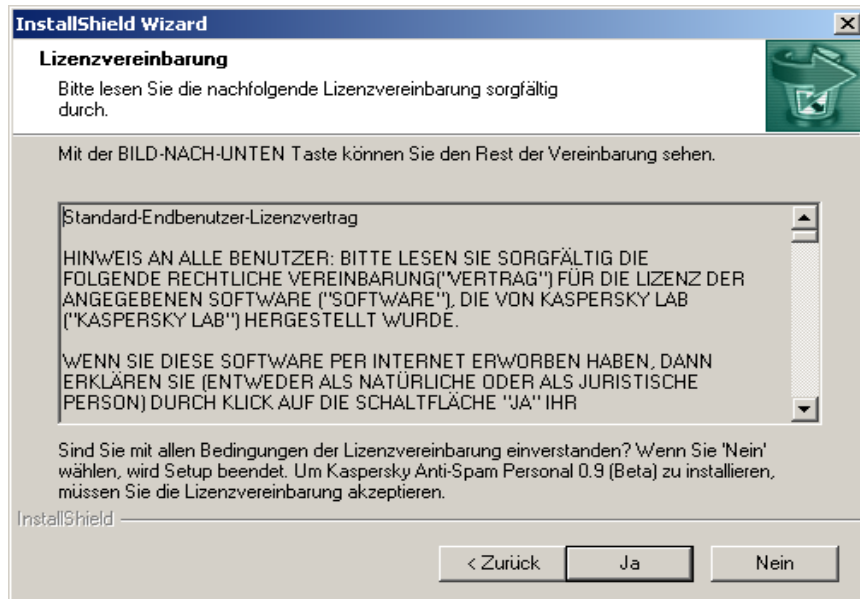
InstallShield Wizard

Lizenzvereinbarung

Bitte lesen Sie die nachfolgende Lizenzvereinbarung sorgfältig durch.

Mit der BILD-NACH-UNTEN Taste können Sie den Rest der Vereinbarung sehen.

Standard-Endbenutzer-Lizenzvertrag

HINWEIS AN ALLE BENUTZER: BITTE LESEN SIE SORGFÄLTIG DIE FOLGENDE RECHTLICHE VEREINBARUNG("VERTRAG") FÜR DIE LIZENZ DER ANGEGEBENEN SOFTWARE ("SOFTWARE"), DIE VON KASPERSKY LAB ("KASPERSKY LAB") HERGESTELLT WURDE.

WENN SIE DIESE SOFTWARE PER INTERNET ERWORBEN HABEN, DANN ERKLÄREN SIE (ENTWEDER ALS NATÜRLICHE ODER ALS JURISTISCHE PERSON) DURCH KLICK AUF DIE SCHALTFLÄCHE "JA" IHR

Sind Sie mit allen Bedingungen der Lizenzvereinbarung einverstanden? Wenn Sie 'Nein' wählen, wird Setup beendet. Um Kaspersky Anti-Spam Personal 0.9 (Beta) zu installieren, müssen Sie die Lizenzvereinbarung akzeptieren.

InstallShield

< Zurück | Ja | Nein